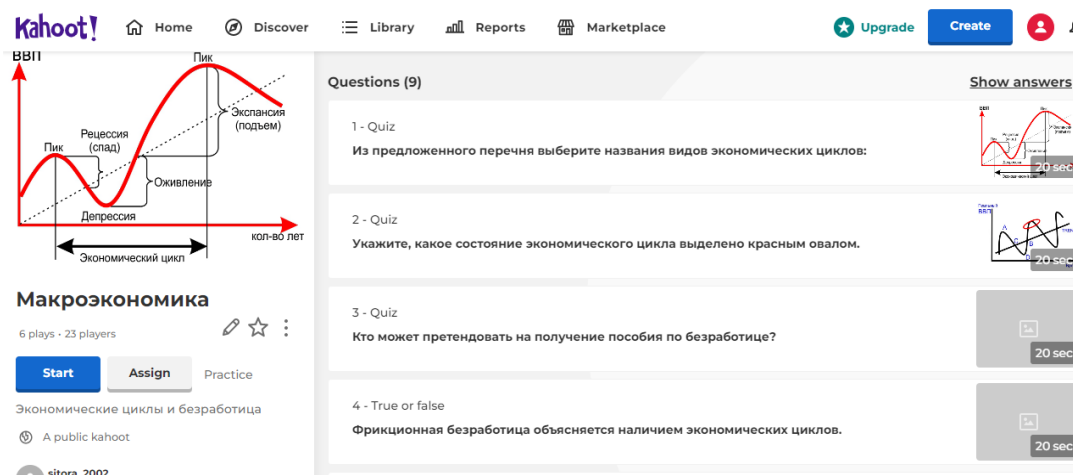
Kahoot! Home Discover Library Reports Marketplace Upgrade Create

ВВП
Пик
Рецессия (спад)
Пик
Экспансия (подъем)
Оживление
Депрессия
кол-во лет
Экономический цикл

Макроэкономика

6 plays • 23 players

Start Assign Practice

Экономические циклы и безработица

A public kahoot

sitora_2002

Questions (9)

Show answers

1 - Quiz
Из предложенного перечня выберите названия видов экономических циклов:
20 sec

2 - Quiz
Укажите, какое состояние экономического цикла выделено красным овалом.
20 sec

3 - Quiz
Кто может претендовать на получение пособия по безработице?
20 sec

4 - True or false
Фрикционная безработица объясняется наличием экономических циклов.
20 sec